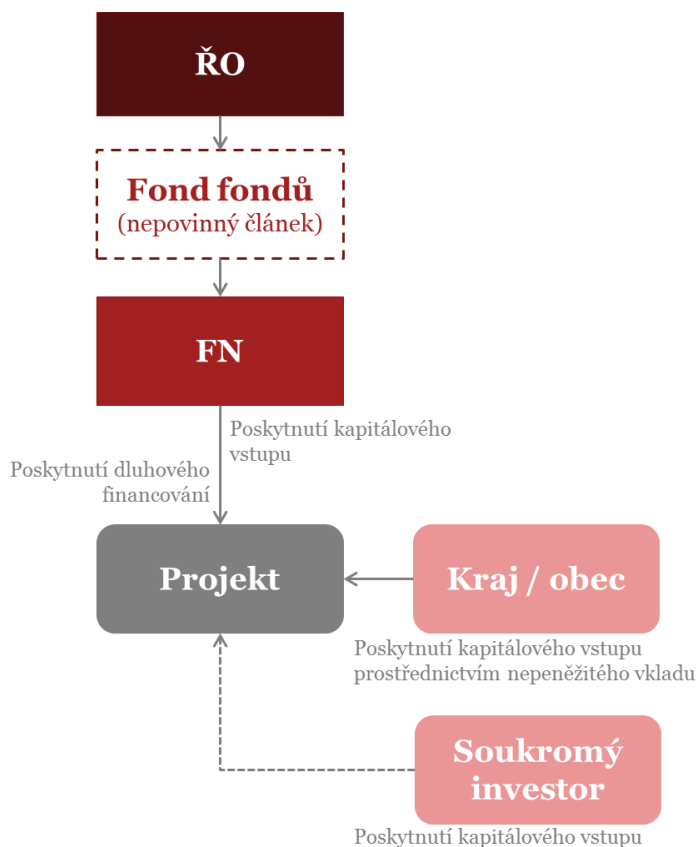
ŘO

Fond fondů
(nepovinný článek)

FN

Poskytnutí kapitálového vstupu

Poskytnutí dluhového financování

Projekt

Kraj / obec

Poskytnutí kapitálového vstupu prostřednictvím nepeněžitého vkladu

Soukromý investor

Poskytnutí kapitálového vstupu